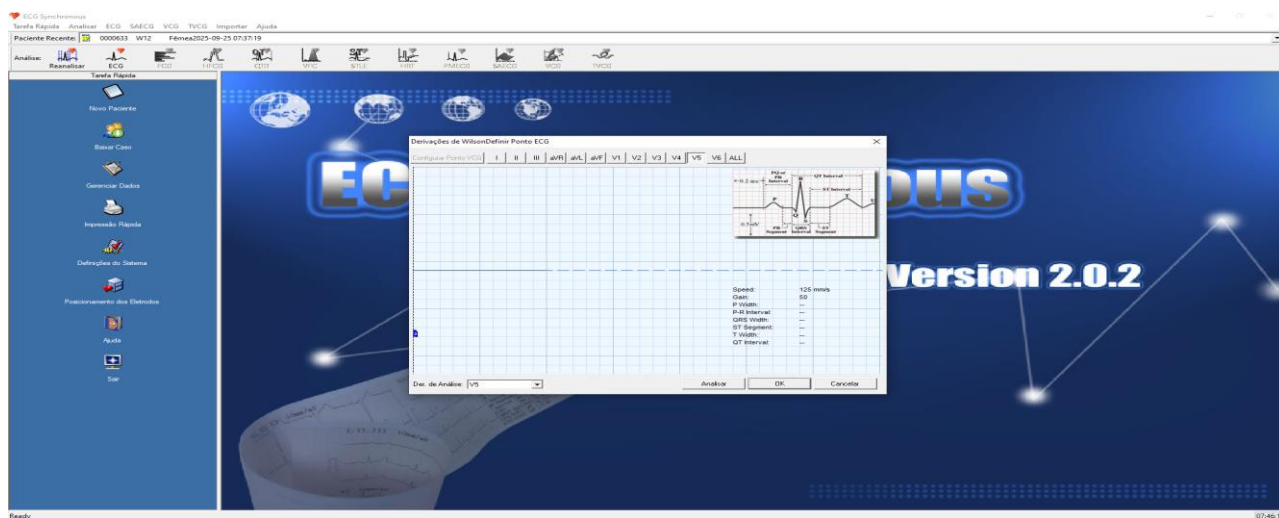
ECG Synchronous
Tarefa Rápida Analisar ECG SAECG VCG TVCG Importar Ajuda
Paciente Recente: 0000633 W12 Fêmea2025-09-25 07:37:19
Análise: Reanalisar ECG FCG HFCG QTT VTC STLE HRT PMECG SAECG VCG TVCG
Tarefa Rápida
Novo Paciente
Baixar Caso
Gerenciar Dados
Impressão Rápida
Definições do Sistema
Posicionamento dos Eletrodos
Ajuda
Sair
Derivações de WilsonDefinir Ponto ECG
Configurar Ponto VCG I II III aVR aVL aVF V1 V2 V3 V4 V5 V6 ALL
PR or PR Interval
QT Interval
ST Interval
PR Segment QRS Interval ST Segment
Speed: 125 mm/s
Gain: 50
P Width: --
P-R Interval: --
QRS Width: --
ST Segment: --
T Width: --
QT Interval: --
Der. de Análise: V5
Analisar OK Cancelar
EC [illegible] OUS
Version 2.0.2
Ready
07:46:1